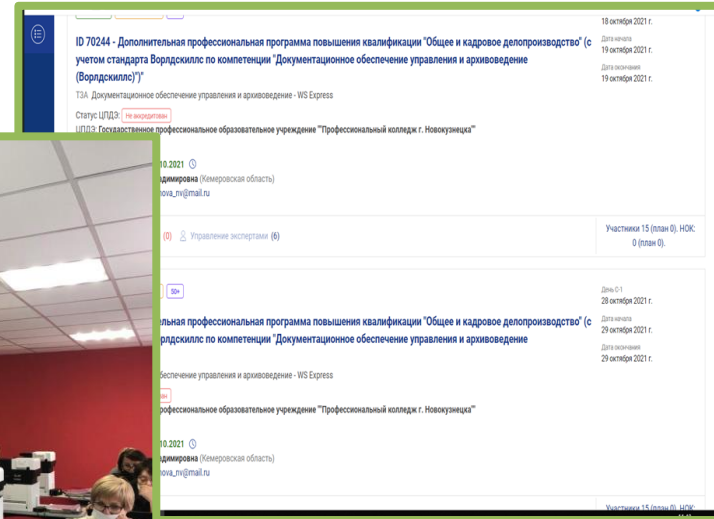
18 октября 2021 г.

ID 70244 - Дополнительная профессиональная программа повышения квалификации "Общее и кадровое делопроизводство" (с учетом стандарта Ворлдскиллс по компетенции "Документационное обеспечение управления и архивоведение (Ворлдскиллс)")"

Дата начала
19 октября 2021 г.

Дата окончания
19 октября 2021 г.

ТЗА Документационное обеспечение управления и архивоведение - WS Express

Статус ЦПДЭ: Не аккредитован

ЦПДЭ: Государственное профессиональное образовательное учреждение "Профессиональный колледж г. Новокузнецка"

10.2021
адимировна (Кемеровская область)
nova_nv@mail.ru

(0) Управление экспертами (6)

Участники 15 (план 0). НОК: 0 (план 0).

50+

День С-1
28 октября 2021 г.

льная профессиональная программа повышения квалификации "Общее и кадровое делопроизводство" (с рлдскиллс по компетенции "Документационное обеспечение управления и архивоведение

Дата начала
29 октября 2021 г.

Дата окончания
29 октября 2021 г.

беспечение управления и архивоведение - WS Express

ван

рофессиональное образовательное учреждение "Профессиональный колледж г. Новокузнецка"

10.2021
адимировна (Кемеровская область)
nova_nv@mail.ru

Участники 15 (план 0)